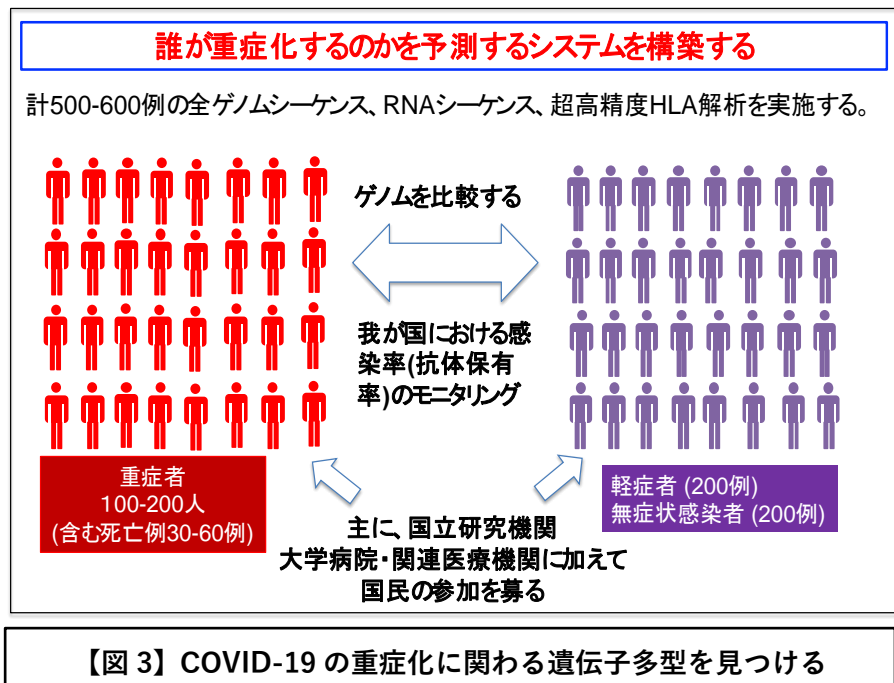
誰が重症化するのかを予測するシステムを構築する

計500-600例の全ゲノムシーケンス、RNAシーケンス、超高精度HLA解析を実施する。

ゲノムを比較する

我が国における感染率(抗体保有率)のモニタリング

重症者
100-200人
(含む死亡例30-60例)

軽症者 (200例)
無症状感染者 (200例)

主に、国立研究機関
大学病院・関連医療機関に加えて
国民の参加を募る

【図 3】COVID-19 の重症化に関わる遺伝子多型を見つける